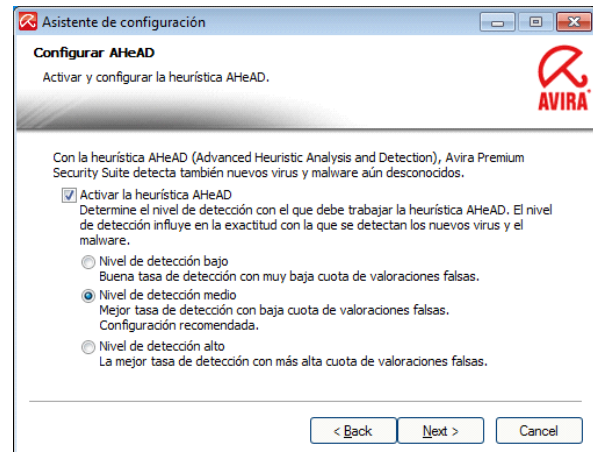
Asistente de configuración

Configurar AHeAD
Activar y configurar la heurística AHeAD.

AVIRA

Con la heurística AHeAD (Advanced Heuristic Analysis and Detection), Avira Premium Security Suite detecta también nuevos virus y malware aún desconocidos.

Activar la heurística AHeAD
Determine el nivel de detección con el que debe trabajar la heurística AHeAD. El nivel de detección influye en la exactitud con la que se detectan los nuevos virus y el malware.

Nivel de detección bajo
Buena tasa de detección con muy baja cuota de valoraciones falsas.

Nivel de detección medio
Mejor tasa de detección con baja cuota de valoraciones falsas.
Configuración recomendada.

Nivel de detección alto
La mejor tasa de detección con más alta cuota de valoraciones falsas.

< Back
Next >
Cancel